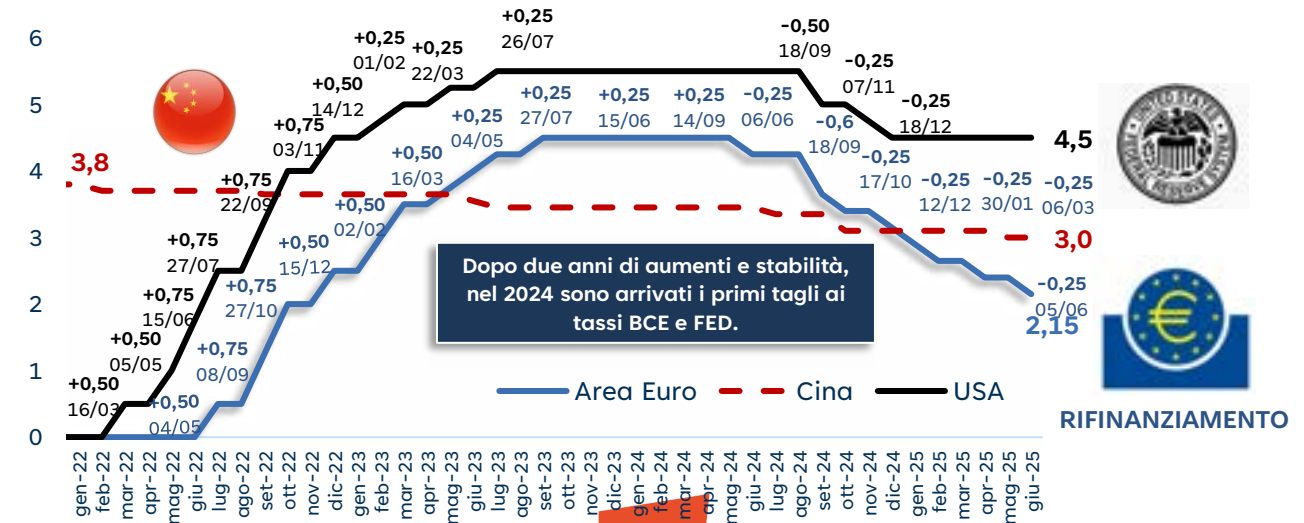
6
5
4
3
2
1
0

3,8

+0,50
16/03

+0,50
05/05

+0,75
15/06

+0,75
27/07

+0,75
22/09

+0,75
03/11

+0,50
14/12

+0,25
01/02

+0,25
22/03

+0,25
26/07

-0,50
18/09

-0,25
07/11

-0,25
18/12

4,5

+0,50
04/05

+0,75
08/09

+0,75
27/10

+0,50
15/12

+0,50
02/02

+0,50
16/03

+0,25
04/05

+0,25
27/07

+0,25
15/06

+0,25
14/09

-0,25
06/06

-0,6
18/09

-0,25
17/10

-0,25
12/12

-0,25
30/01

-0,25
06/03

3,0

-0,25
05/06

2,15

Dopo due anni di aumenti e stabilità, nel 2024 sono arrivati i primi tagli ai tassi BCE e FED.

Area Euro
Cina
USA

RIFINANZIAMENTO

gen-22
feb-22
mar-22
apr-22
mag-22
giu-22
lug-22
ago-22
set-22
ott-22
nov-22
dic-22
gen-23
feb-23
mar-23
apr-23
mag-23
giu-23
lug-23
ago-23
set-23
ott-23
nov-23
dic-23
gen-24
feb-24
mar-24
apr-24
mag-24
giu-24
lug-24
ago-24
set-24
ott-24
nov-24
dic-24
gen-25
feb-25
mar-25
apr-25
mag-25
giu-25